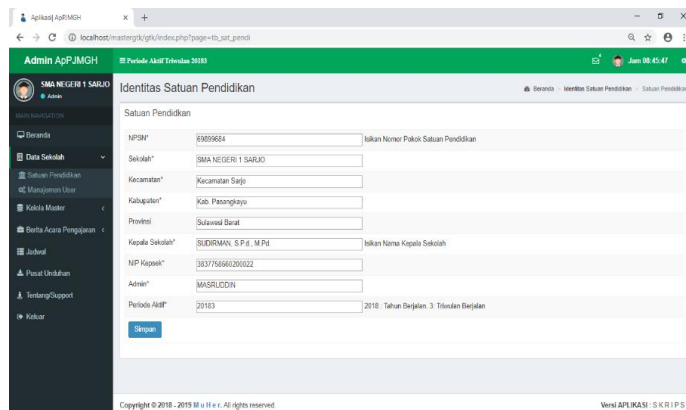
Aplikasi| ApPJMGH × +

localhost/mastergtk/gtk/index.php?page=tb_sat_pendi

Admin ApPJMGH

≡ Periode Aktif Triwulan 20183

Jam 08:45:47

SMA NEGERI 1 SARJO
Admin

MAIN NAVIGATION

Beranda

Data Sekolah

Satuan Pendidikan

Manajemen User

Kelola Master

Berita Acara Pengajaran

Jadwal

Pusat Unduhan

Tentang/Support

Keluar

Identitas Satuan Pendidikan

Beranda > Identitas Satuan Pendidikan > Satuan Pendidikan

Satuan Pendidikan

NPSN* 69899684 Isikan Nomor Pokok Satuan Pendidikan

Sekolah* SMA NEGERI 1 SARJO

Kecamatan* Kecamatan Sarjo

Kabupaten* Kab. Pasangkayu

Provinsi Sulawesi Barat

Kepala Sekolah* SUDIRMAN, S.P.d., M.Pd. Isikan Nama Kepala Sekolah

NIP Kepsek* 3837758660200022

Admin* MASRUDDIN

Periode Aktif* 20183 2018 : Tahun Berjalan. 3 :Triwulan Berjalan

Simpan

Copyright © 2018 - 2019 M u H e r. All rights reserved.

Versi APLIKASI : S K R I P S